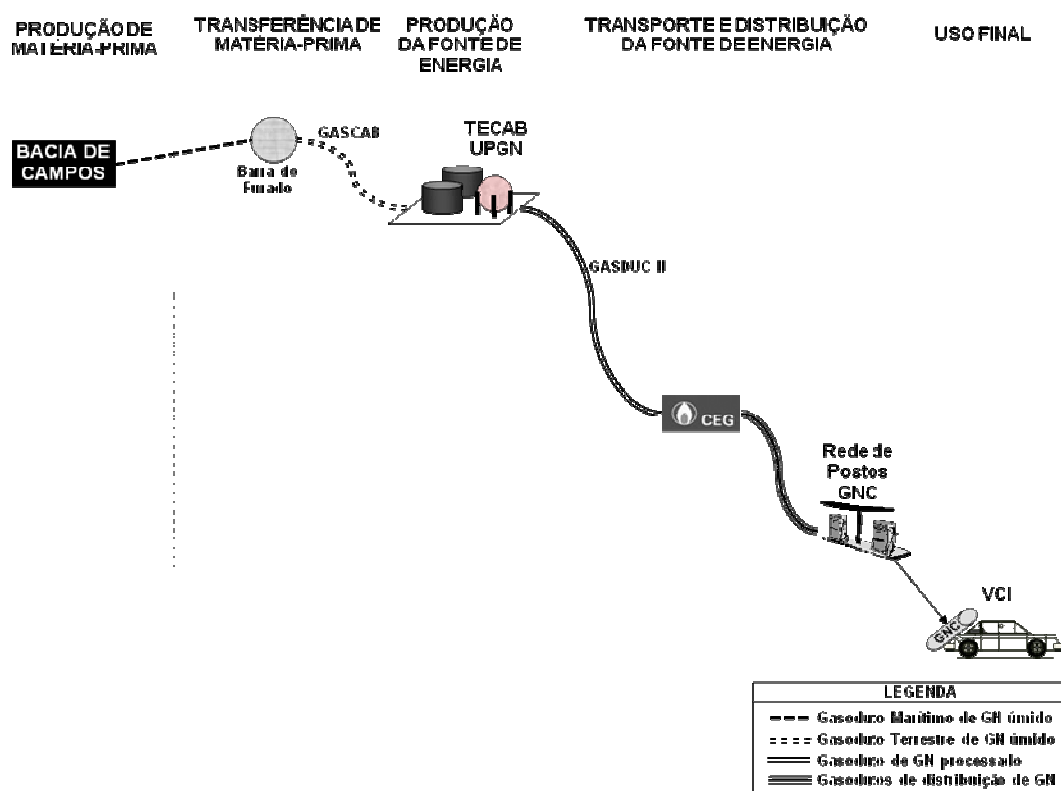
PRODUÇÃO DE MATÉRIA-PRIMA

TRANSFERÊNCIA DE MATÉRIA-PRIMA

PRODUÇÃO DA FONTE DE ENERGIA

TRANSPORTE E DISTRIBUIÇÃO DA FONTE DE ENERGIA

USO FINAL

BACIA DE CAMPOS

Barra do Furado

GASCAB

TECAB UPGN

GASDUC II

CEG

Rede de Postos GNC

VCI

GNC

LEGENDA
Gasoduto Marítimo de GN úmido
Gasoduto Terrestre de GN úmido
Gasoduto de GN processado
Gasodutos de distribuição de GN